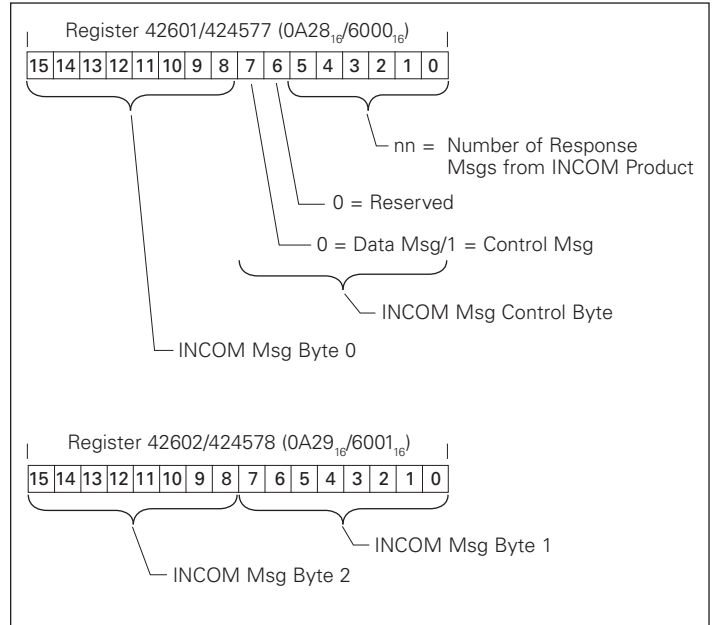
Register 42601/424577 ($0A28_{16}$/$6000_{16}$)

| 15 | 14 | 13 | 12 | 11 | 10 | 9 | 8 | 7 | 6 | 5 | 4 | 3 | 2 | 1 | 0 |
|---|---|---|---|---|---|---|---|---|---|---|---|---|---|---|---|

nn = Number of Response Msgs from INCOM Product

0 = Reserved

0 = Data Msg/1 = Control Msg

INCOM Msg Control Byte

INCOM Msg Byte 0

Register 42602/424578 ($0A29_{16}$/$6001_{16}$)

| 15 | 14 | 13 | 12 | 11 | 10 | 9 | 8 | 7 | 6 | 5 | 4 | 3 | 2 | 1 | 0 |
|---|---|---|---|---|---|---|---|---|---|---|---|---|---|---|---|

INCOM Msg Byte 1

INCOM Msg Byte 2